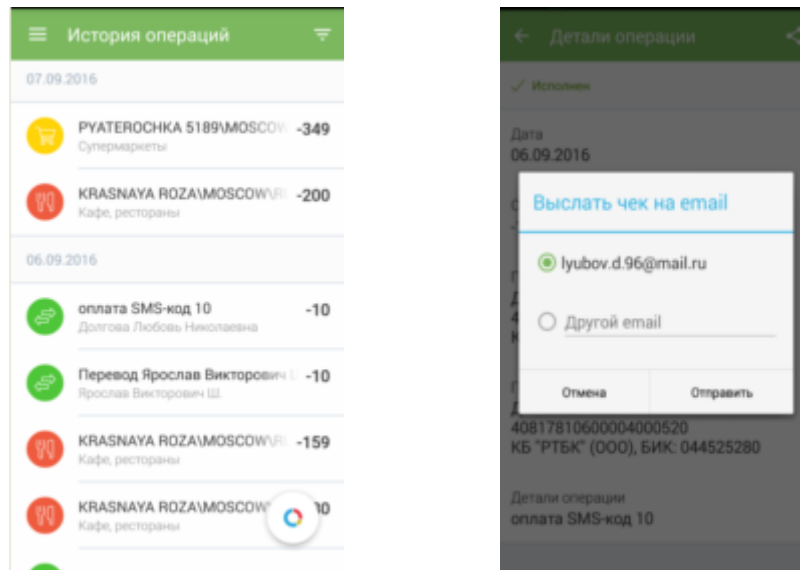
История операций

07.09.2016

PYATEROCHKA 5189\MOSCOW -349
Супермаркеты

KRASNAYA ROZA\MOSCOW\R -200
Кафе, рестораны

06.09.2016

оплата SMS-код 10 -10
Долгова Любовь Николаевна

Перевод Ярослав Викторович Ш. -10
Ярослав Викторович Ш.

KRASNAYA ROZA\MOSCOW\R -159
Кафе, рестораны

KRASNAYA ROZA\MOSCOW\R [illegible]0
Кафе, рестораны

Детали операции

Исполнен

Дата
06.09.2016

Выслать чек на email

lyubov.d.96@mail.ru

Другой email

Отмена
Отправить

40817810600004000520
КБ "РТБК" (ООО), БИК: 044525280

Детали операции
оплата SMS-код 10